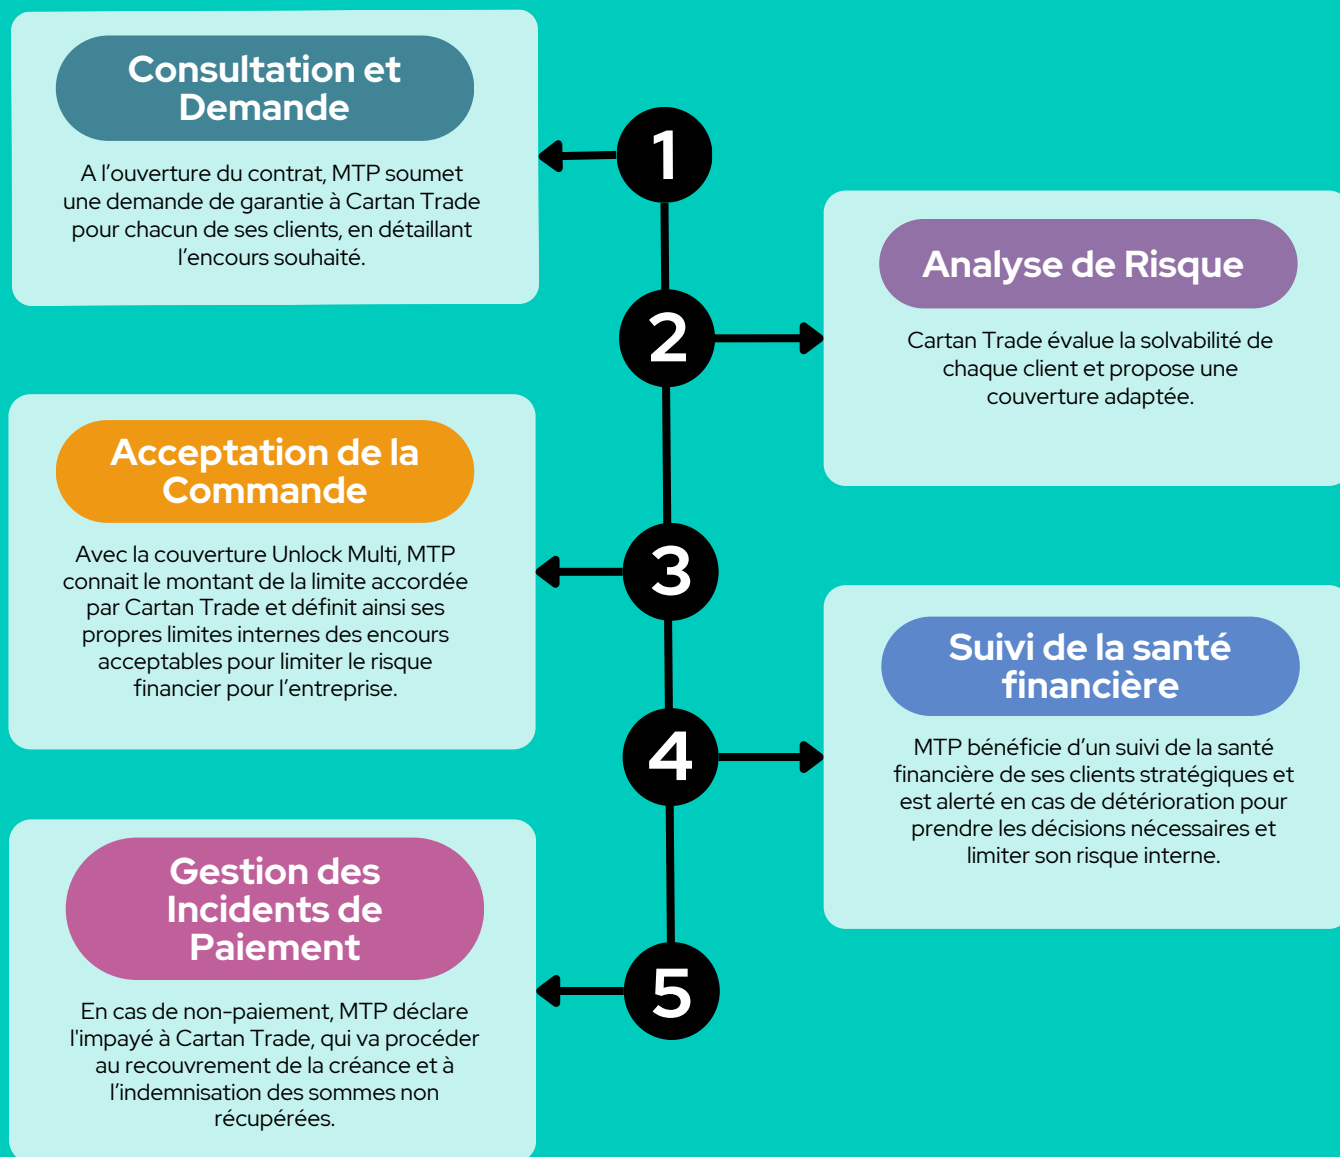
1

Consultation et Demande

A l’ouverture du contrat, MTP soumet une demande de garantie à Cartan Trade pour chacun de ses clients, en détaillant l’encours souhaité.

2

Analyse de Risque

Cartan Trade évalue la solvabilité de chaque client et propose une couverture adaptée.

3

Acceptation de la Commande

Avec la couverture Unlock Multi, MTP connait le montant de la limite accordée par Cartan Trade et définit ainsi ses propres limites internes des encours acceptables pour limiter le risque financier pour l’entreprise.

4

Suivi de la santé financière

MTP bénéficie d’un suivi de la santé financière de ses clients stratégiques et est alerté en cas de détérioration pour prendre les décisions nécessaires et limiter son risque interne.

5

Gestion des Incidents de Paiement

En cas de non-paiement, MTP déclare l'impayé à Cartan Trade, qui va procéder au recouvrement de la créance et à l’indemnisation des sommes non récupérées.